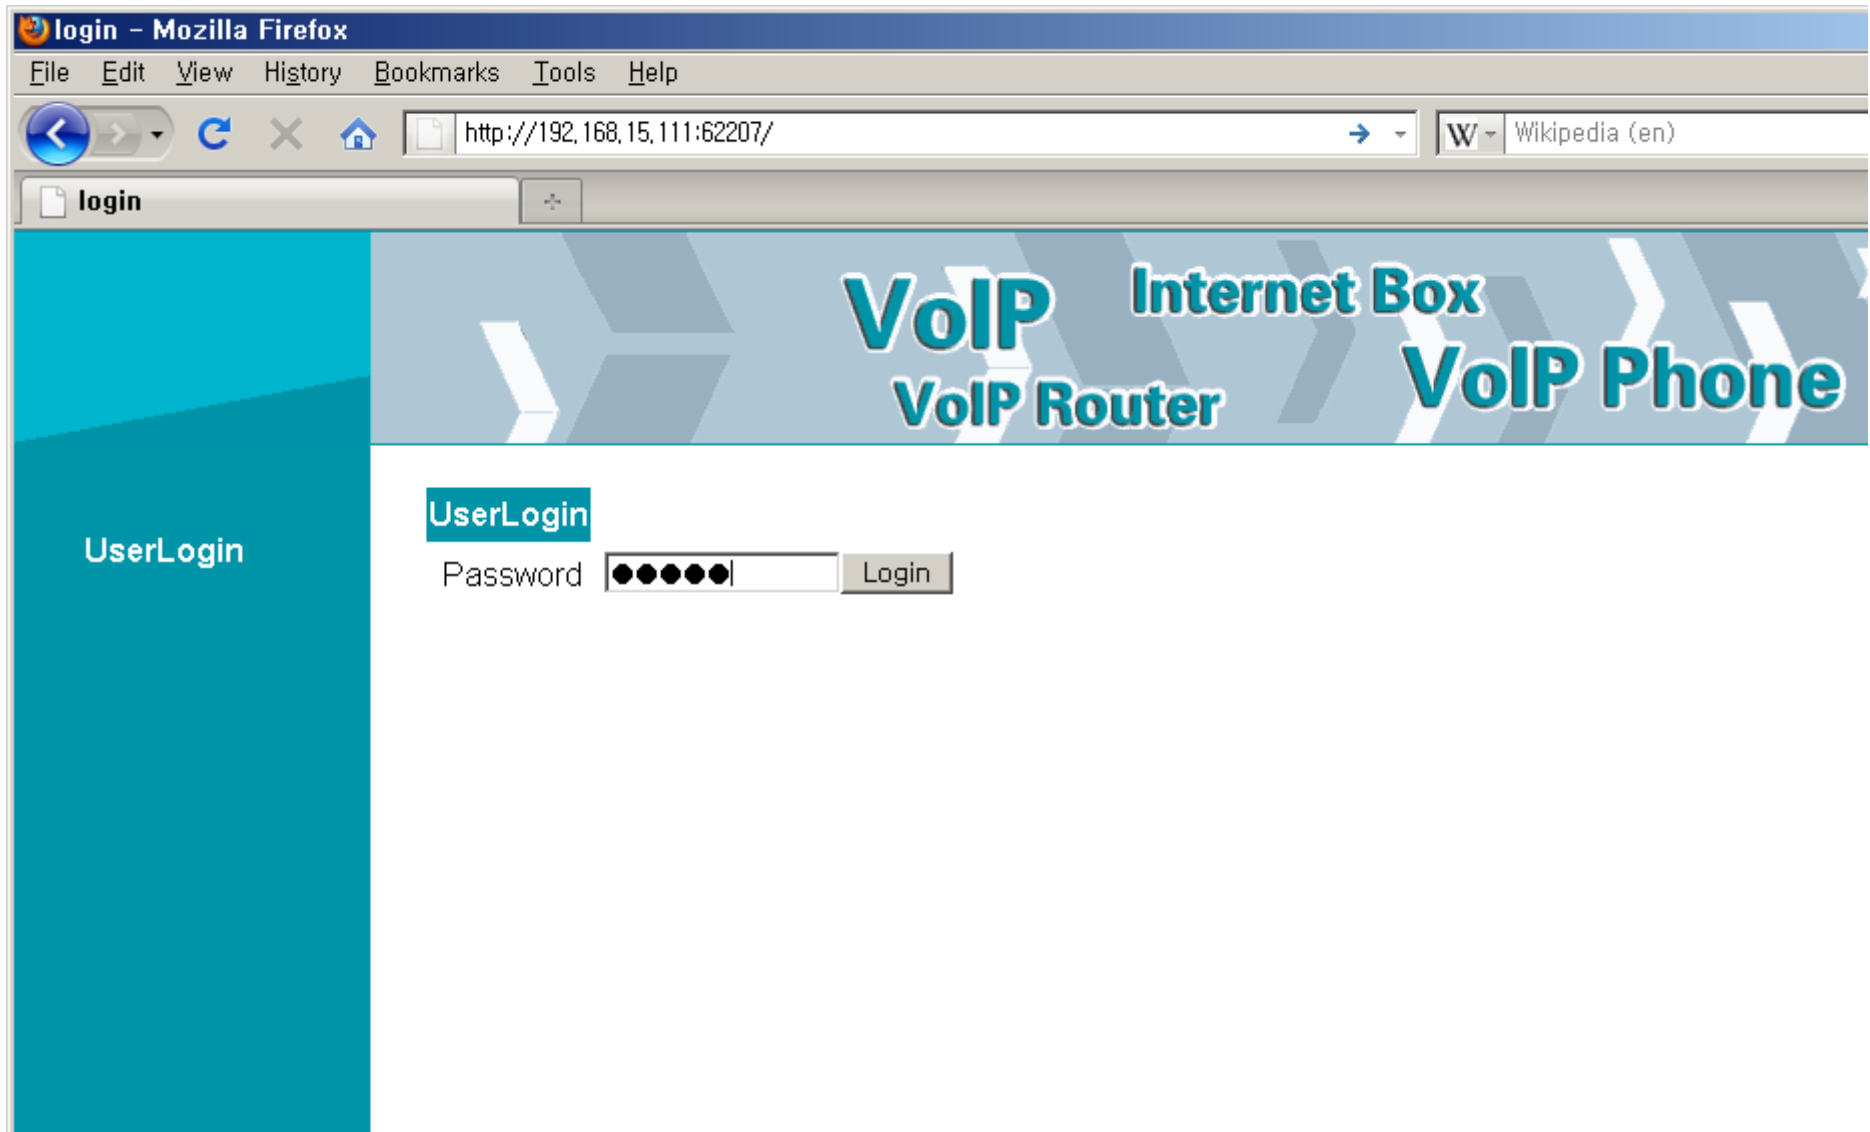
login - Mozilla Firefox

File Edit View History Bookmarks Tools Help

http://192.168.15.111:62207/

W Wikipedia (en)

login

+

VoIP Internet Box VoIP Router VoIP Phone

UserLogin

UserLogin

Password ●●●●● Login